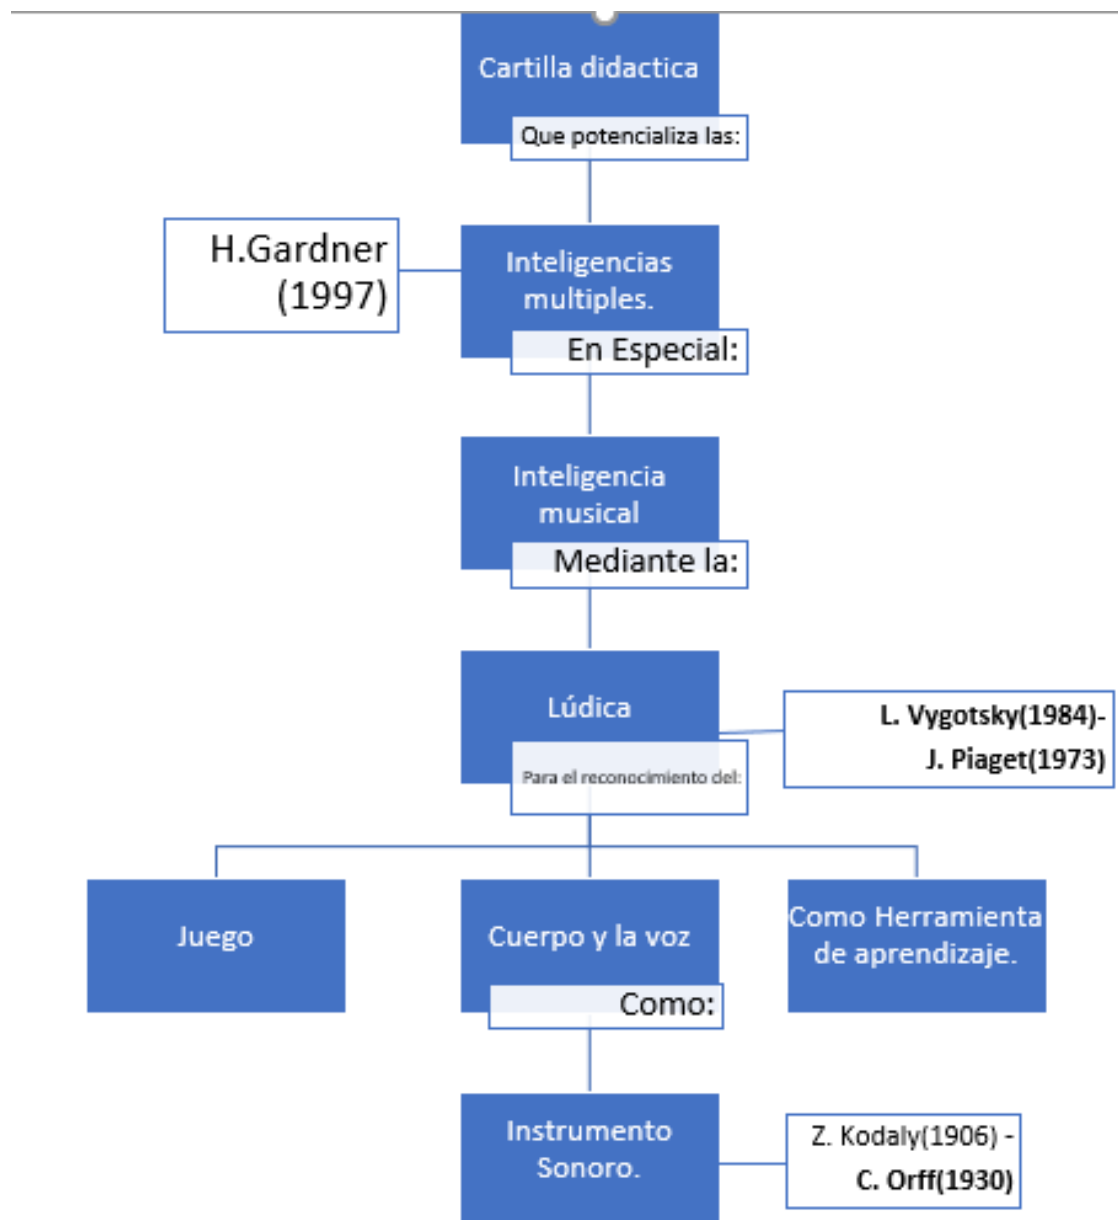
Cartilla didactica

Que potencializa las:

H.Gardner (1997)

Inteligencias multiples.

En Especial:

Inteligencia musical

Mediante la:

Lúdica

L. Vygotsky(1984)- J. Piaget(1973)

Para el reconocimiento del:

Juego

Cuerpo y la voz

Como Herramienta de aprendizaje.

Como:

Instrumento Sonoro.

Z. Kodaly(1906) - C. Orff(1930)